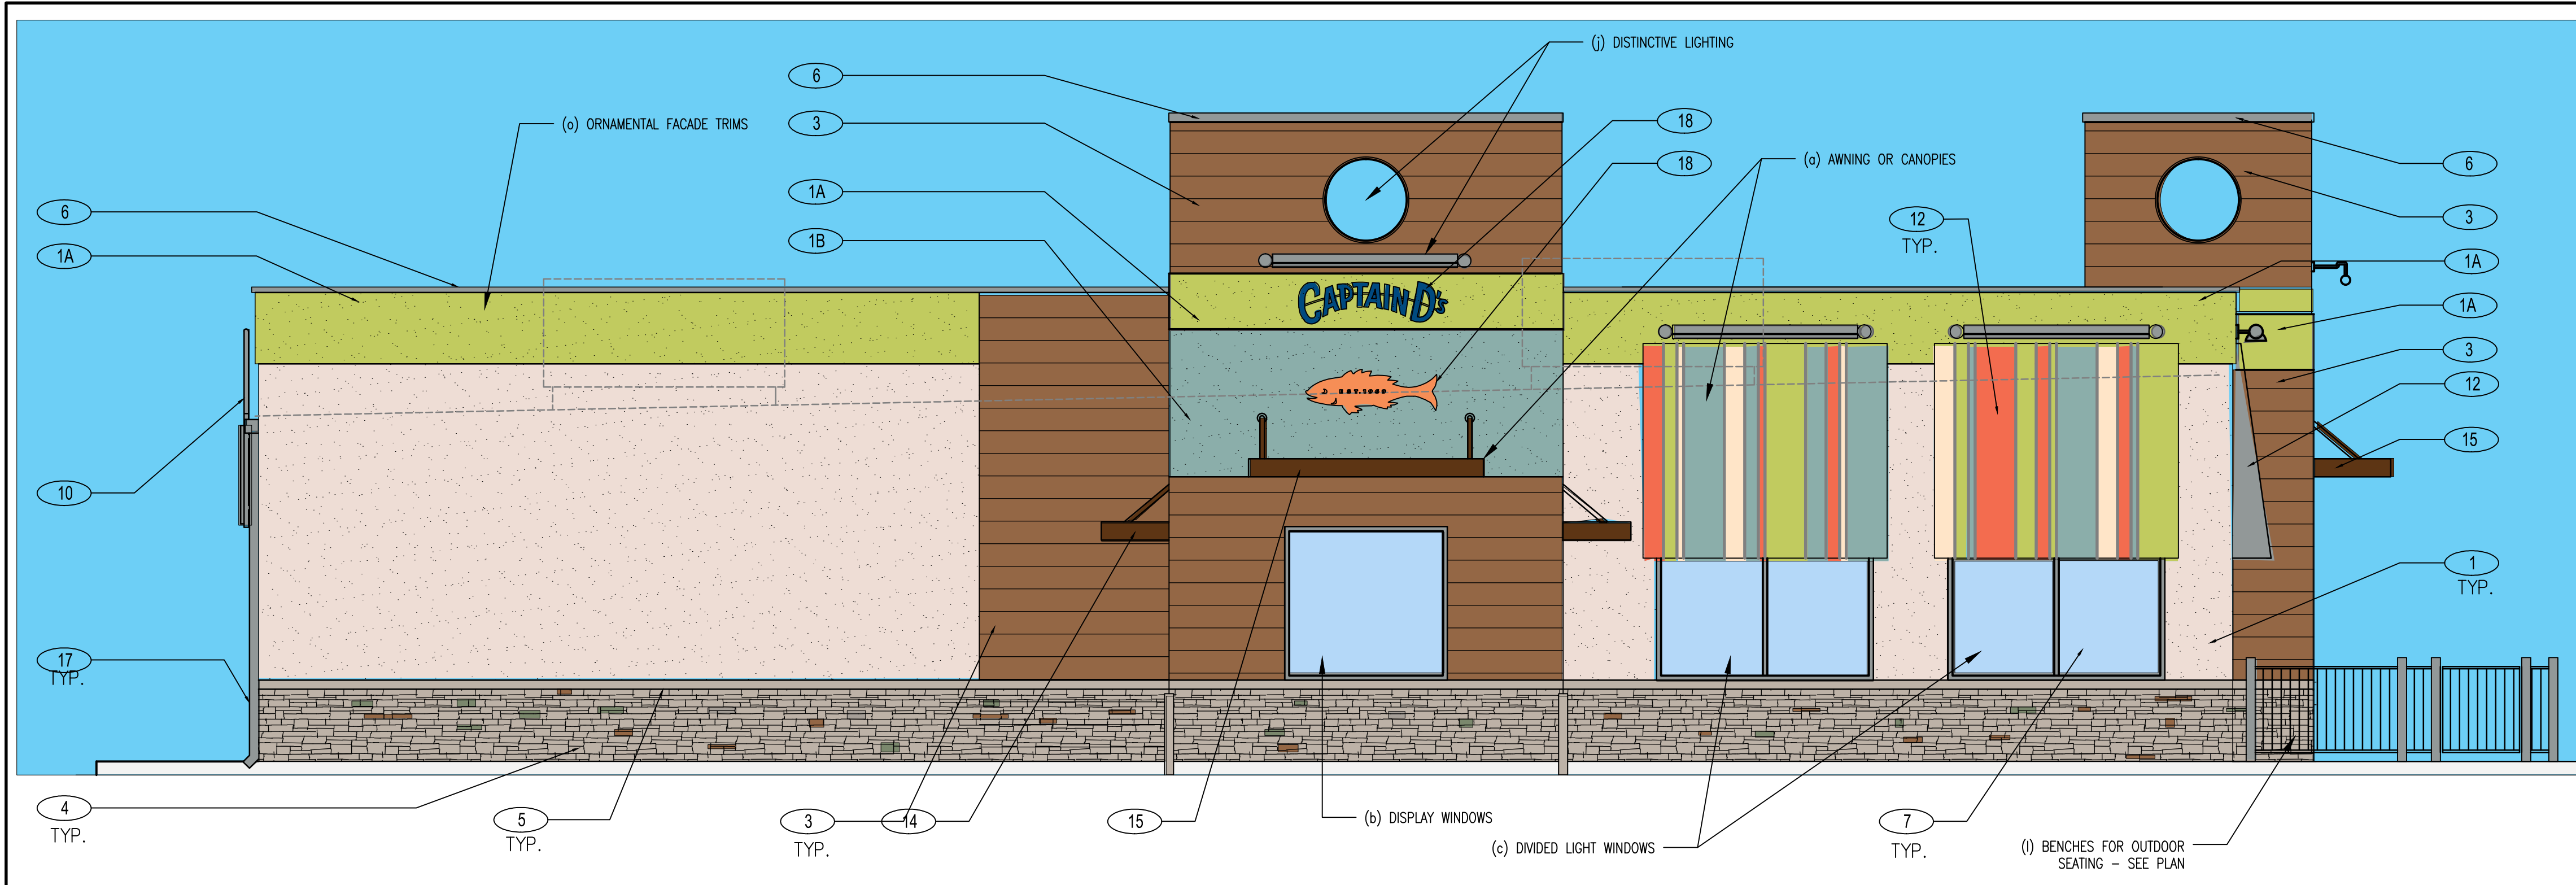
(j) DISTINCTIVE LIGHTING

6

3

(o) ORNAMENTAL FACADE TRIMS

18

18

(a) AWNING OR CANOPIES

1A

1B

6

1A

12
TYP.

6

3

1A

1A

3

12

15

10

CAPTAIN D's

EST. 1969

1
TYP.

17
TYP.

4
TYP.

5
TYP.

3
TYP.

14

15

(b) DISPLAY WINDOWS

(c) DIVIDED LIGHT WINDOWS

7
TYP.

(l) BENCHES FOR OUTDOOR SEATING – SEE PLAN